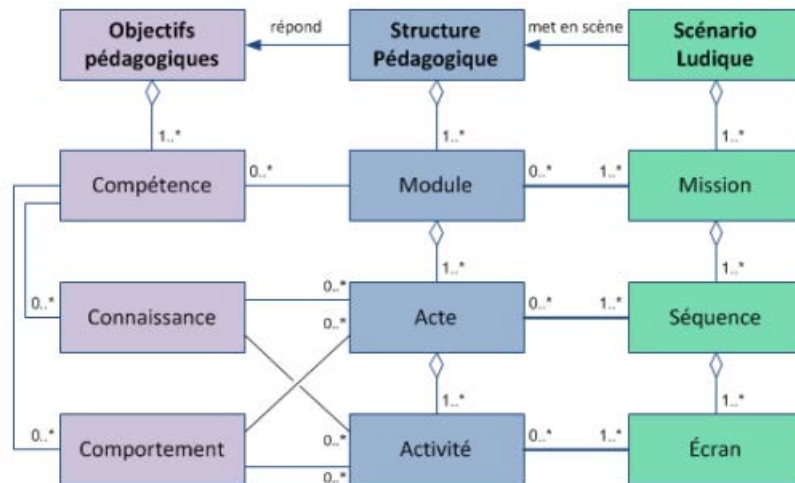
Objectifs pédagogiques

répond

Structure Pédagogique

met en scène

Scénario Ludique

1..*

1..*

1..*

Compétence

0..*

Module

0..*

1..*

Mission

1..*

1..*

0..*

Connaissance

0..*

0..*

Acte

0..*

1..*

Séquence

1..*

1..*

0..*

Comportement

0..*

0..*

Activité

0..*

1..*

Écran